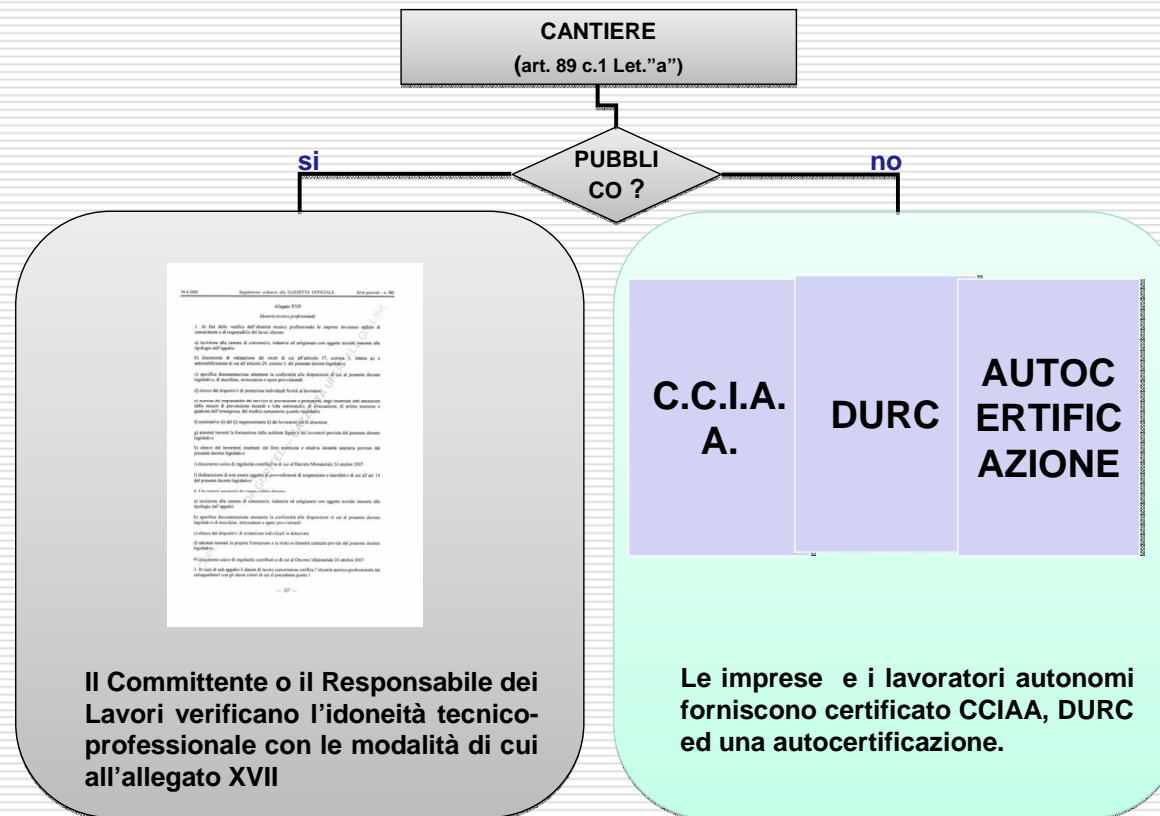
CANTIERE
(art. 89 c.1 Let."a")

si

PUBBLI
CO ?

no

30-4-2008 Supplemento ordinario alla GAZZETTA UFFICIALE Serie generale - n. 101

Allegato XVII

Idoneità tecnico professionale

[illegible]

— 217 —

C.C.I.A.
A.

DURC

AUTOC
ERTIFIC
AZIONE

Il Committente o il Responsabile dei Lavori verificano l'idoneità tecnico-professionale con le modalità di cui all'allegato XVII

Le imprese e i lavoratori autonomi forniscono certificato CCIAA, DURC ed una autocertificazione.